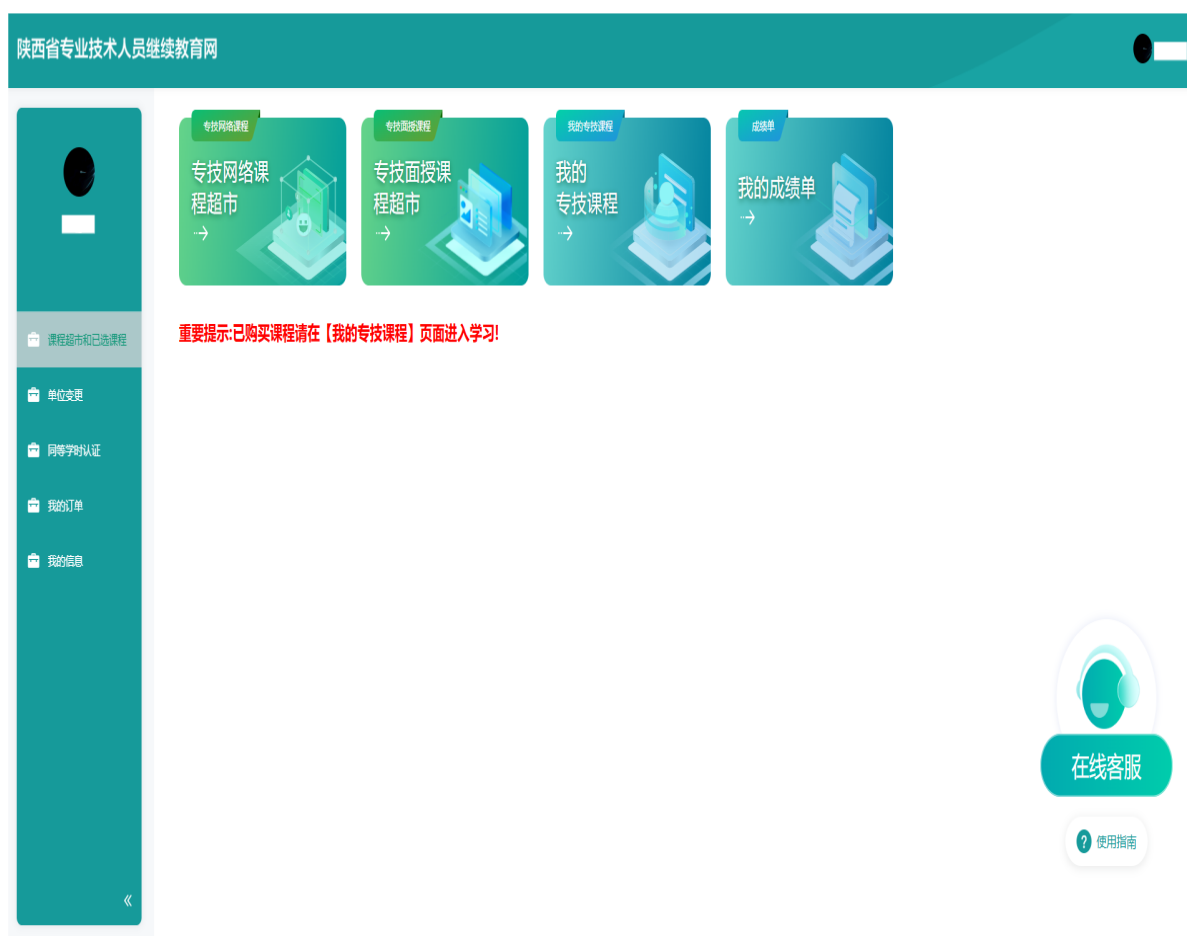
陕西省专业技术人员继续教育网

课程超市和已选课程

单位变更

同等学时认证

我的订单

我的信息

«

专技网络课程

专技网络课程超市

→

专技面授课程

专技面授课程超市

→

我的专技课程

我的专技课程

→

成绩单

我的成绩单

→

重要提示:已购买课程请在【我的专技课程】页面进入学习!

在线客服

使用指南